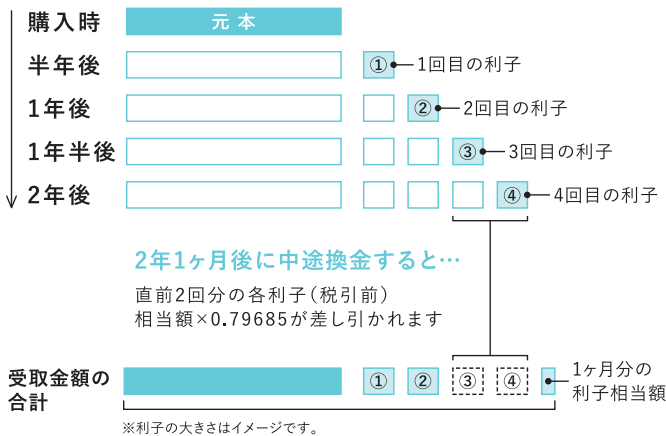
購入時
元本
半年後
①
1回目の利子
1年後
②
2回目の利子
1年半後
③
3回目の利子
2年後
④
4回目の利子

2年1ヶ月後に中途換金すると…

直前2回分の各利子（税引前）
相当額×0.79685が差し引かれます

受取金額の合計
①
②
③
④
1ヶ月分の利子相当額

※利子の大きさはイメージです。